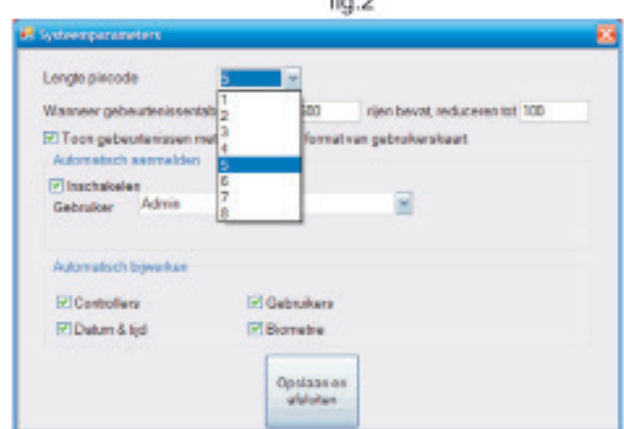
fig.2

Systeemparameters

Lengte pincode 5

1
2
3
4
5
6
7
8

Wanneer gebeurtenissentab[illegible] 500 rijen bevat, reduceren tot 100

Toon gebeurtenissen met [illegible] formaat van gebruikerskaart

Automatisch aanmelden

Inschakelen

Gebruiker Admin

Automatisch bijwerken

Controllers

Gebruikers

Datum & tijd

Biometrie

Opslaan en afsluiten